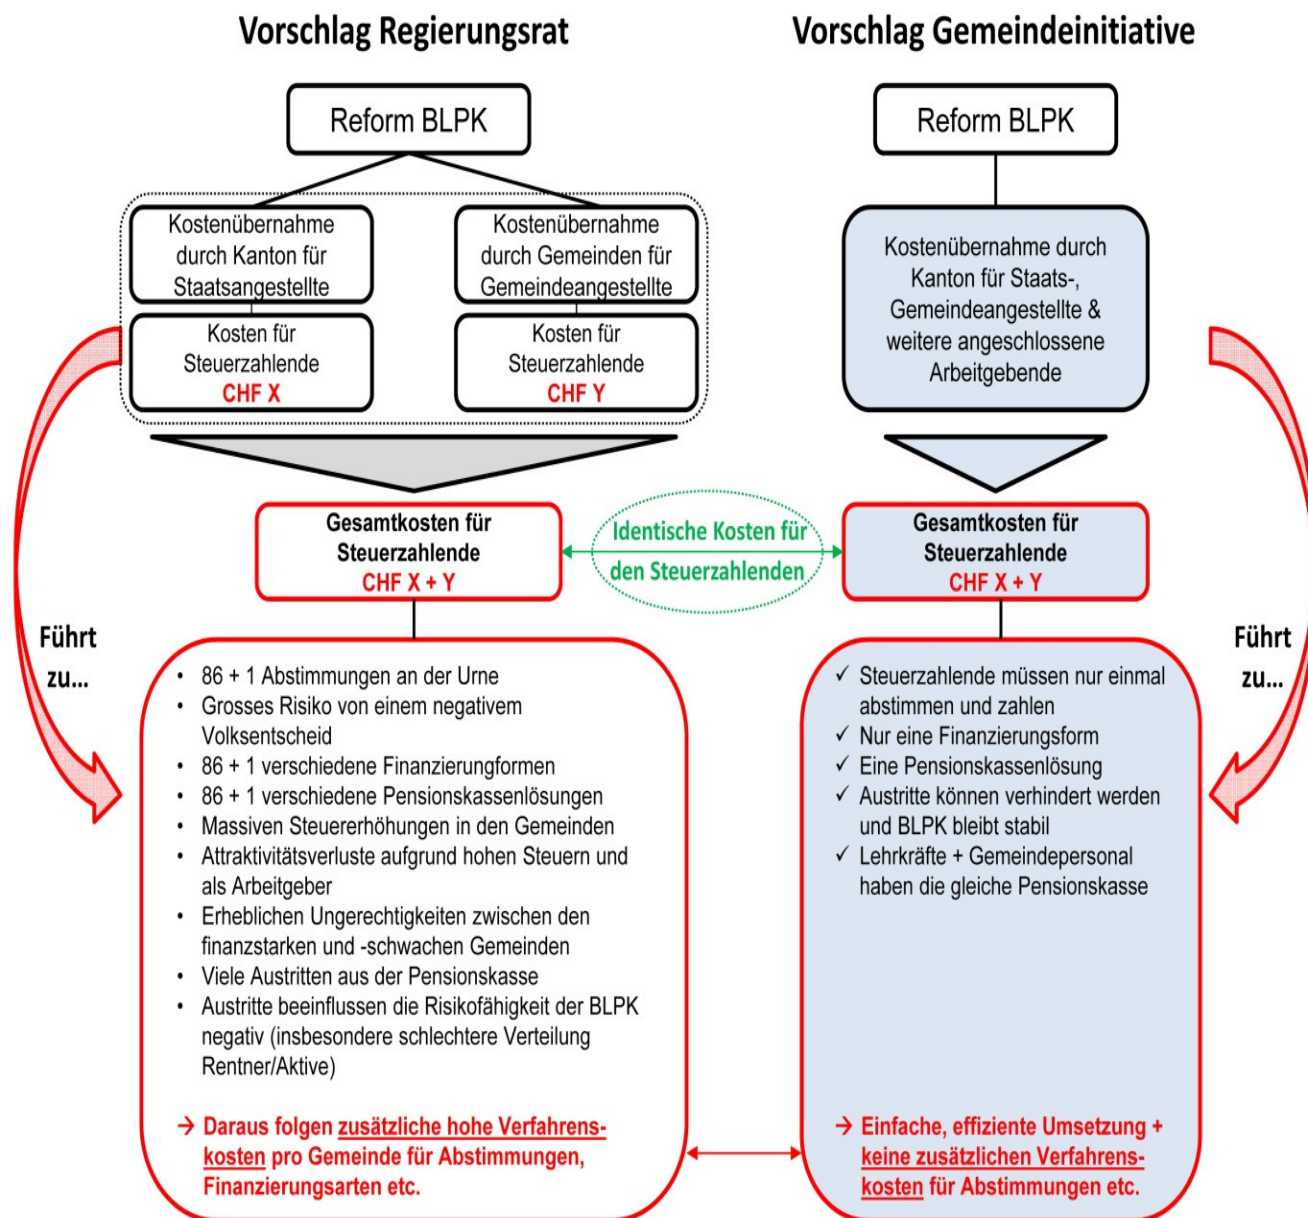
Vorschlag Regierungsrat

Reform BLPK

Kostenübernahme durch Kanton für Staatsangestellte

Kostenübernahme durch Gemeinden für Gemeindeangestellte

Kosten für Steuerzahlende
CHF X

Kosten für Steuerzahlende
CHF Y

Gesamtkosten für Steuerzahlende
CHF X + Y

Führt zu...

• 86 + 1 Abstimmungen an der Urne
• Grosses Risiko von einem negativem Volksentscheid
• 86 + 1 verschiedene Finanzierungformen
• 86 + 1 verschiedene Pensionskassenlösungen
• Massiven Steuererhöhungen in den Gemeinden
• Attraktivitätsverluste aufgrund hohen Steuern und als Arbeitgeber
• Erheblichen Ungerechtigkeiten zwischen den finanzstarken und -schwachen Gemeinden
• Viele Austritten aus der Pensionskasse
• Austritte beeinflussen die Risikofähigkeit der BLPK negativ (insbesondere schlechtere Verteilung Rentner/Aktive)

→ Daraus folgen zusätzliche hohe Verfahrenskosten pro Gemeinde für Abstimmungen, Finanzierungsarten etc.

Identische Kosten für den Steuerzahlenden

Vorschlag Gemeindeinitiative

Reform BLPK

Kostenübernahme durch Kanton für Staats-, Gemeindeangestellte & weitere angeschlossene Arbeitgebende

Gesamtkosten für Steuerzahlende
CHF X + Y

Führt zu...

✓ Steuerzahlende müssen nur einmal abstimmen und zahlen
✓ Nur eine Finanzierungsform
✓ Eine Pensionskassenlösung
✓ Austritte können verhindert werden und BLPK bleibt stabil
✓ Lehrkräfte + Gemeindepersonal haben die gleiche Pensionskasse

→ Einfache, effiziente Umsetzung + keine zusätzlichen Verfahrenskosten für Abstimmungen etc.